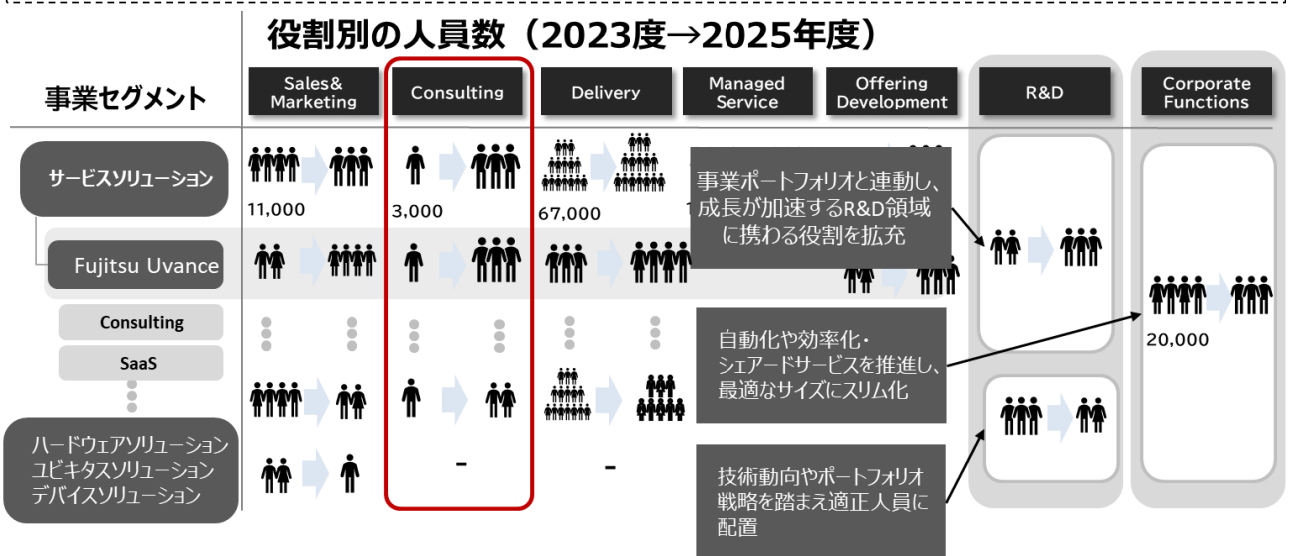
役割別の人員数（2023度→2025年度）

事業セグメント

Sales& Marketing

Consulting

Delivery

Managed Service

Offering Development

R&D

Corporate Functions

サービスソリューション

11,000

3,000

67,000

Fujitsu Uvance

Consulting

SaaS

ハードウェアソリューション
ユビキタスソリューション
デバイスソリューション

-

-

事業ポートフォリオと連動し、成長が加速するR&D領域に携わる役割を拡充

自動化や効率化・シェアードサービスを推進し、最適なサイズにスリム化

技術動向やポートフォリオ戦略を踏まえ適正人員に配置

20,000